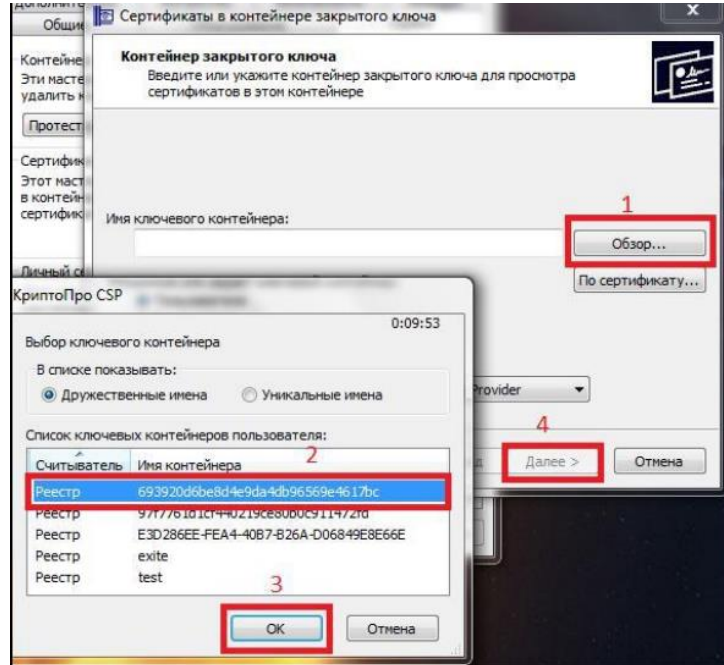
Общие

Контейне
Эти масте
удалить к

Протест

Сертифик
Этот маст
в контейн
сертифик

Личный се

Сертификаты в контейнере закрытого ключа

Контейнер закрытого ключа
Введите или укажите контейнер закрытого ключа для просмотра сертификатов в этом контейнере

Имя ключевого контейнера:

1

Обзор...

По сертификату...

Provider

4

Далее >

Отмена

КриптоПро CSP

0:09:53

Выбор ключевого контейнера

В списке показывать:
Дружественные имена
Уникальные имена

Список ключевых контейнеров пользователя:

2

| Считыватель | Имя контейнера |
|---|---|
| Реестр | 693920d6be8d4e9da4db96569e4617bc |
| Реестр | 97f7761d1cf440219ce80b0c911472fd |
| Реестр | E3D286EE-FEA4-40B7-B26A-D06849E8E66E |
| Реестр | exite |
| Реестр | test |

3

OK

Отмена